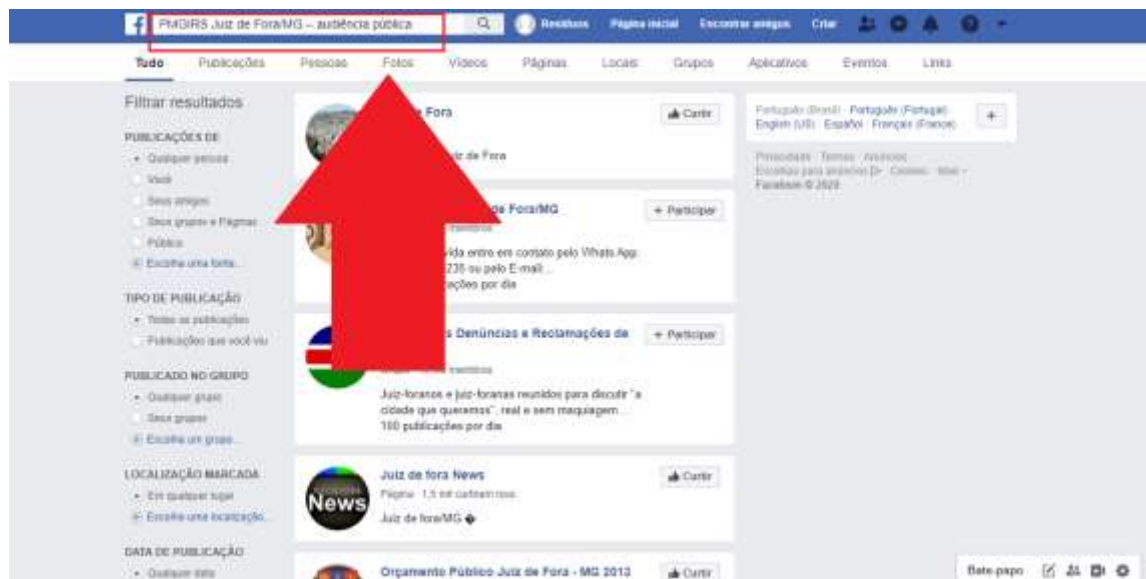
PMGIRS Juiz de Fora/MG – audiência pública

Resíduos Página inicial Encontrar amigos Criar

Tudo Publicações Pessoas Fotos Vídeos Páginas Locais Grupos Aplicativos Eventos Links

Filtrar resultados

PUBLICAÇÕES DE
• Qualquer pessoa
Você
Seus amigos
Seus grupos e Páginas
Público
Escolha uma fonte...

TIPO DE PUBLICAÇÃO
• Todas as publicações
Publicações que você viu

PUBLICADO NO GRUPO
• Qualquer grupo
Seus grupos
Escolha um grupo...

LOCALIZAÇÃO MARCADA
• Em qualquer lugar
Escolha uma localização...

DATA DE PUBLICAÇÃO
• Qualquer data

Fora
Curtir
iz de Fora

de Fora/MG
+ Participar
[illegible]
vida entre em contato pelo Whats App
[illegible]235 ou pelo E-mail...
ções por dia

Denúncias e Reclamações de
+ Participar
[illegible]
Juiz-foranos e juiz-foranas reunidos para discutir "a cidade que queremos", real e sem maquiagem...
100 publicações por dia

Juiz de fora News
Curtir
Página · 1,5 mil curtiram isso
Juiz de fora/MG �

News

Orçamento Público Juiz de Fora - MG 2013
Curtir

Português (Brasil) · Português (Portugal) · English (US) · Español · Français (France)
+

Privacidade · Termos · Anúncios · Escolhas para anúncios · Cookies · Mais · Facebook © 2020

Bate-papo